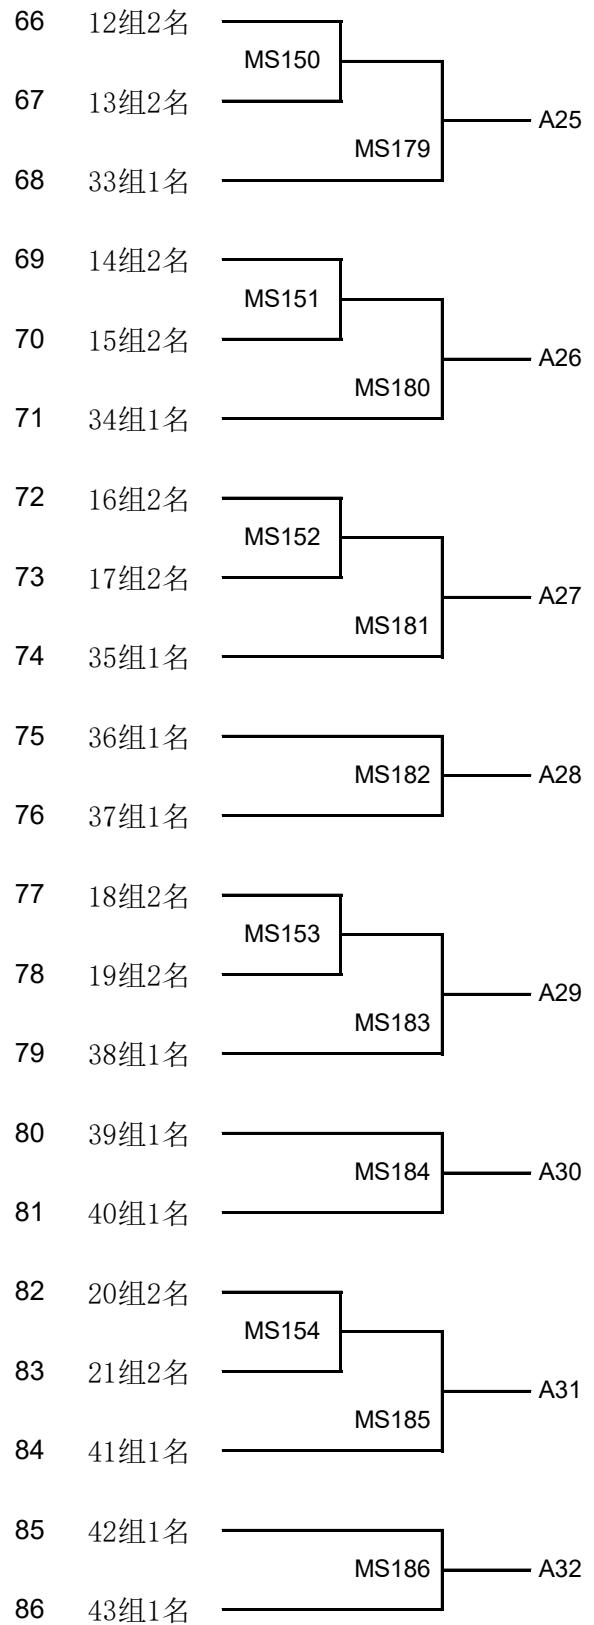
66 12组2名
MS150
67 13组2名
MS179
A25
68 33组1名

69 14组2名
MS151
70 15组2名
MS180
A26
71 34组1名

72 16组2名
MS152
73 17组2名
MS181
A27
74 35组1名

75 36组1名
MS182
A28
76 37组1名

77 18组2名
MS153
78 19组2名
MS183
A29
79 38组1名

80 39组1名
MS184
A30
81 40组1名

82 20组2名
MS154
83 21组2名
MS185
A31
84 41组1名

85 42组1名
MS186
A32
86 43组1名